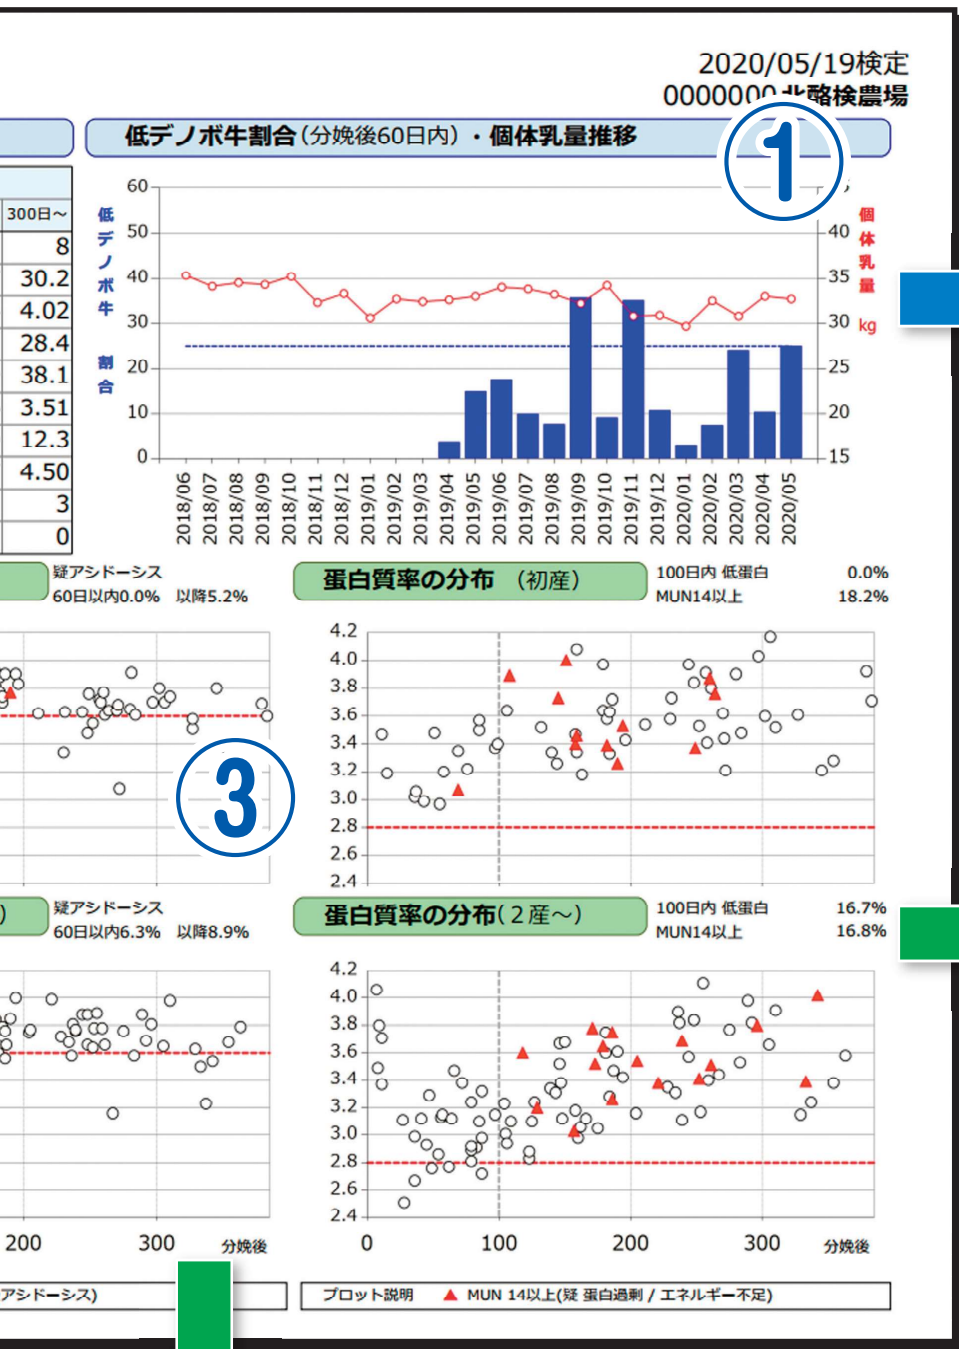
2020/05/19検定
0000000 北酪検農場

低デノボ牛割合(分娩後60日内)・個体乳量推移

①

| 300日～ |
|---|
| 8 |
| 30.2 |
| 4.02 |
| 28.4 |
| 38.1 |
| 3.51 |
| 12.3 |
| 4.50 |
| 3 |
| 0 |

低デノボ牛割合

60
50
40
30
20
10
0

個体乳量 kg

40
35
30
25
20
15

2018/06 2018/07 2018/08 2018/09 2018/10 2018/11 2018/12 2019/01 2019/02 2019/03 2019/04 2019/05 2019/06 2019/07 2019/08 2019/09 2019/10 2019/11 2019/12 2020/01 2020/02 2020/03 2020/04 2020/05

疑アシドーシス
60日以内0.0% 以降5.2%

蛋白質率の分布 (初産)

100日内 低蛋白 0.0%
MUN14以上 18.2%

③

4.2
4.0
3.8
3.6
3.4
3.2
3.0
2.8
2.6
2.4

疑アシドーシス
60日以内6.3% 以降8.9%

蛋白質率の分布(２産～)

100日内 低蛋白 16.7%
MUN14以上 16.8%

4.2
4.0
3.8
3.6
3.4
3.2
3.0
2.8
2.6
2.4

200 300 分娩後

0 100 200 300 分娩後

アシドーシス)

プロット説明 ▲ MUN 14以上(疑 蛋白過剰 / エネルギー不足)